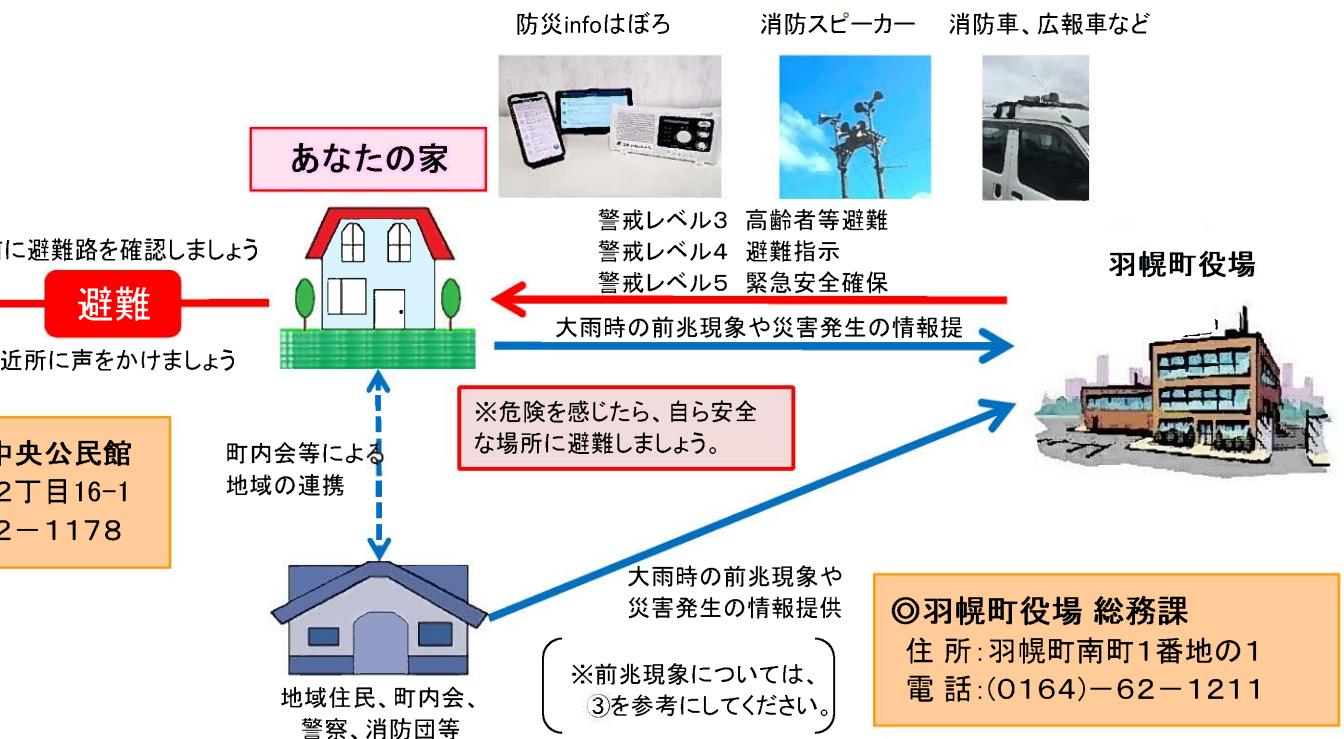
防災infoはぼろ　消防スピーカー　消防車、広報車など

あなたの家

に避難路を確認しましょう

避難

近所に声をかけましょう

警戒レベル３　高齢者等避難
警戒レベル４　避難指示
警戒レベル５　緊急安全確保

羽幌町役場

大雨時の前兆現象や災害発生の情報提

※危険を感じたら、自ら安全な場所に避難しましょう。

中央公民館
2丁目16-1
2－1178

町内会等による地域の連携

大雨時の前兆現象や災害発生の情報提供

※前兆現象については、③を参考にしてください。

地域住民、町内会、警察、消防団等

◎羽幌町役場 総務課
住 所:羽幌町南町1番地の1
電 話:(0164)－62－1211